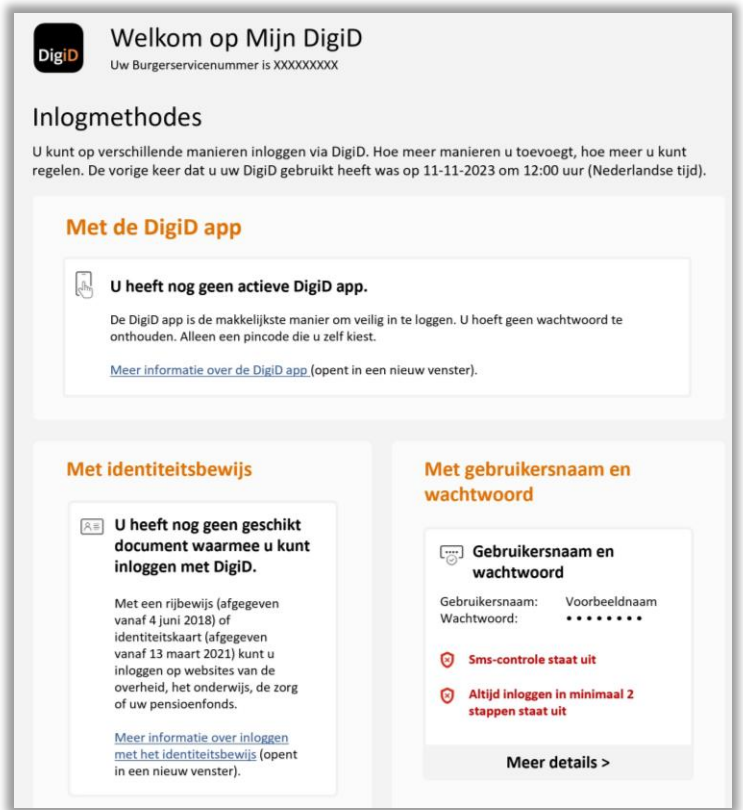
DigiD

Welkom op Mijn DigiD

Uw Burgerservicenummer is XXXXXXXXX

Inlogmethodes

U kunt op verschillende manieren inloggen via DigiD. Hoe meer manieren u toevoegt, hoe meer u kunt regelen. De vorige keer dat u uw DigiD gebruikt heeft was op 11-11-2023 om 12:00 uur (Nederlandse tijd).

Met de DigiD app

U heeft nog geen actieve DigiD app.

De DigiD app is de makkelijkste manier om veilig in te loggen. U hoeft geen wachtwoord te onthouden. Alleen een pincode die u zelf kiest.

Meer informatie over de DigiD app (opent in een nieuw venster).

Met identiteitsbewijs

U heeft nog geen geschikt document waarmee u kunt inloggen met DigiD.

Met een rijbewijs (afgegeven vanaf 4 juni 2018) of identiteitskaart (afgegeven vanaf 13 maart 2021) kunt u inloggen op websites van de overheid, het onderwijs, de zorg of uw pensioenfonds.

Meer informatie over inloggen met het identiteitsbewijs (opent in een nieuw venster).

Met gebruikersnaam en wachtwoord

Gebruikersnaam en wachtwoord

| Gebruikersnaam: | Voorbeeldnaam |
|---|---|
| Wachtwoord: | •••••••• |

Sms-controle staat uit

Altijd inloggen in minimaal 2 stappen staat uit

Meer details >